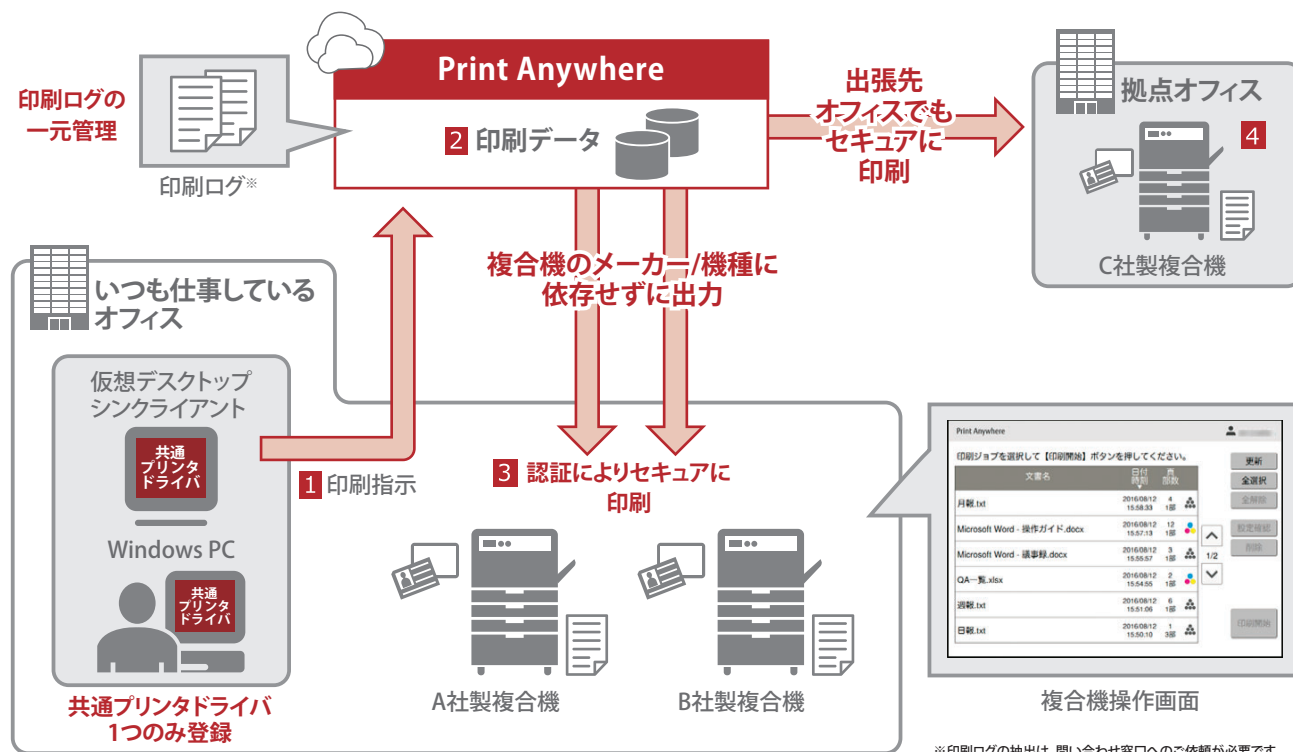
Print Anywhere

2 印刷データ

印刷ログの一元管理

印刷ログ※

出張先オフィスでもセキュアに印刷

拠点オフィス

4

C社製複合機

複合機のメーカー/機種に依存せずに出力

いつも仕事しているオフィス

仮想デスクトップ
シンクライアント

共通プリンタドライバ

Windows PC

共通プリンタドライバ

共通プリンタドライバ1つのみ登録

1 印刷指示

3 認証によりセキュアに印刷

A社製複合機

B社製複合機

Print Anywhere

印刷ジョブを選択して【印刷開始】ボタンを押してください。

| 文書名 | 日付時刻 | 頁部数 | |
|---|---|---|---|
| 月報.txt | 2016/08/12 15:58:33 | 4 1部 | |
| Microsoft Word - 操作ガイド.docx | 2016/08/12 15:57:13 | 12 1部 | |
| Microsoft Word - 議事録.docx | 2016/08/12 15:55:57 | 3 1部 | |
| QA一覧.xlsx | 2016/08/12 15:54:55 | 2 1部 | |
| 週報.txt | 2016/08/12 15:51:06 | 6 1部 | |
| 日報.txt | 2016/08/12 15:50:10 | 1 3部 | |

1/2

更新
全選択
全解除
設定確認
削除
印刷開始

複合機操作画面

※印刷ログの抽出は、問い合わせ窓口へのご依頼が必要です。